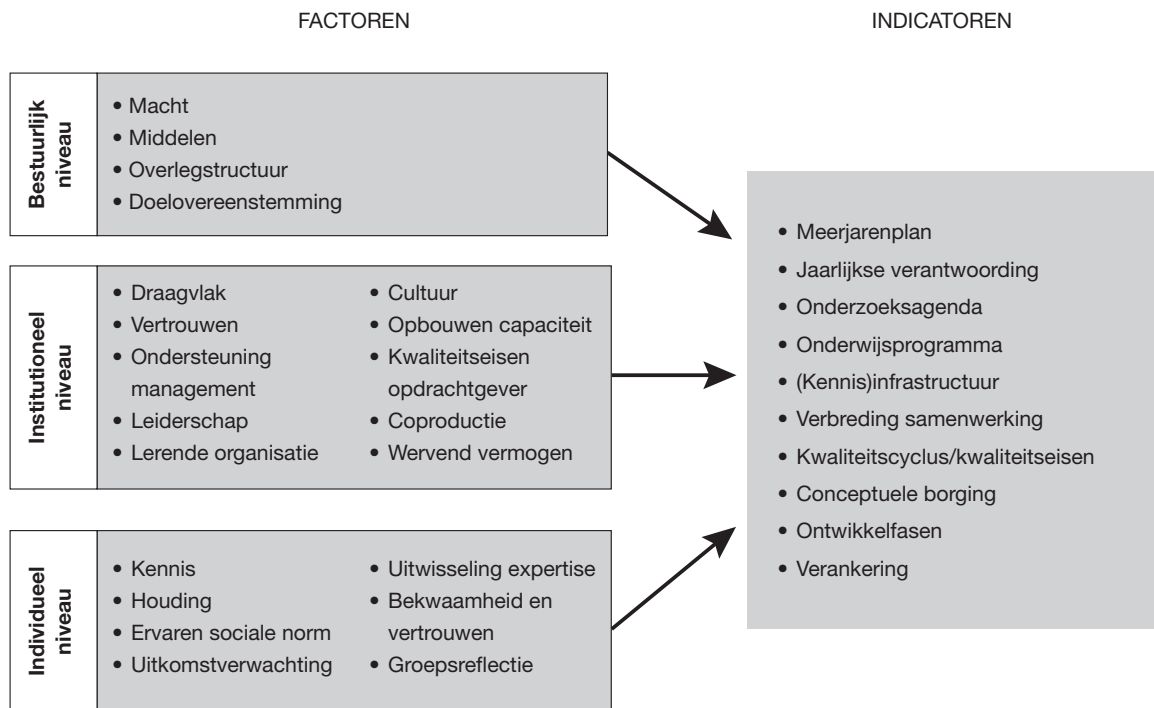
FACTOREN

INDICATOREN

Bestuurlijk niveau

• Macht
• Middelen
• Overlegstructuur
• Doelovereenstemming

Institutioneel niveau

• Draagvlak
• Vertrouwen
• Ondersteuning management
• Leiderschap
• Lerende organisatie

• Cultuur
• Opbouwen capaciteit
• Kwaliteitseisen opdrachtgever
• Coproductie
• Wervend vermogen

Individueel niveau

• Kennis
• Houding
• Ervaren sociale norm
• Uitkomstverwachting

• Uitwisseling expertise
• Bekwaamheid en vertrouwen
• Groepsreflectie

• Meerjarenplan
• Jaarlijkse verantwoording
• Onderzoeksagenda
• Onderwijsprogramma
• (Kennis)infrastructuur
• Verbreding samenwerking
• Kwaliteitscyclus/kwaliteitseisen
• Conceptuele borging
• Ontwikkelfasen
• Verankering